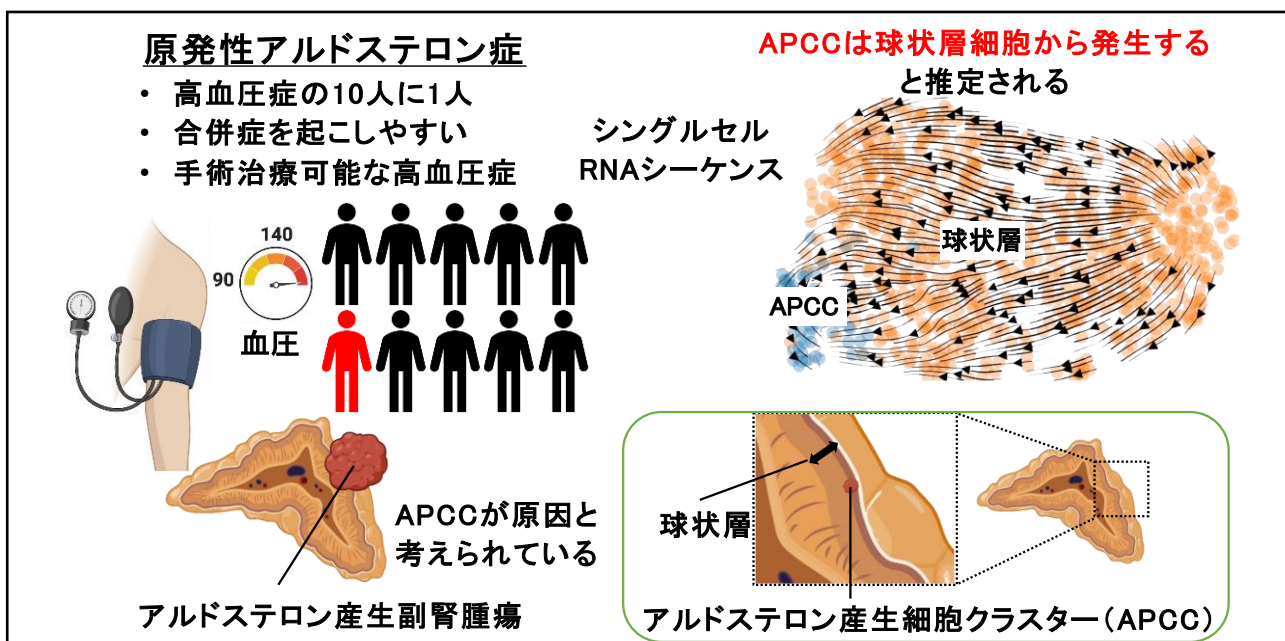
原発性アルドステロン症
• 高血圧症の10人に1人
• 合併症を起こしやすい
• 手術治療可能な高血圧症

140
90
血圧

シングルセル
RNAシーケンス

APCCは球状層細胞から発生する
と推定される

球状層
APCC

APCCが原因と
考えられている

アルドステロン産生副腎腫瘍

球状層

アルドステロン産生細胞クラスター（APCC）